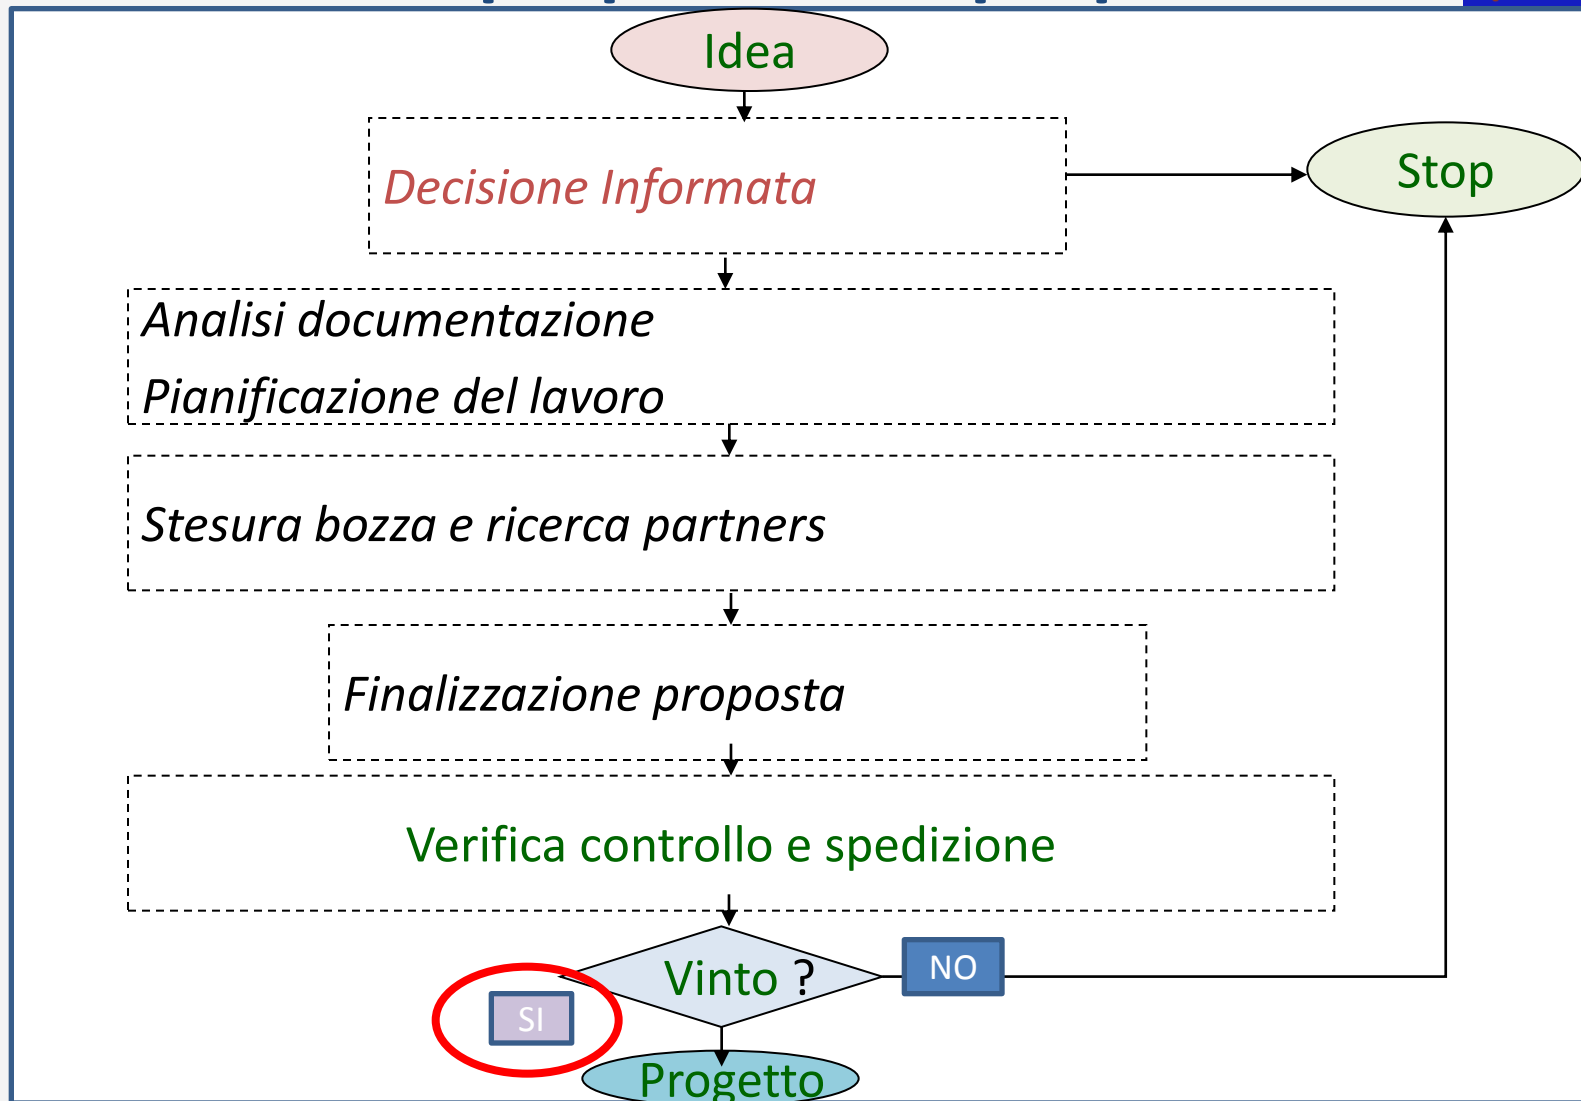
Idea

Decisione Informata

Stop

Analisi documentazione

Pianificazione del lavoro

Stesura bozza e ricerca partners

Finalizzazione proposta

Verifica controllo e spedizione

Vinto ?

NO

SI

Progetto